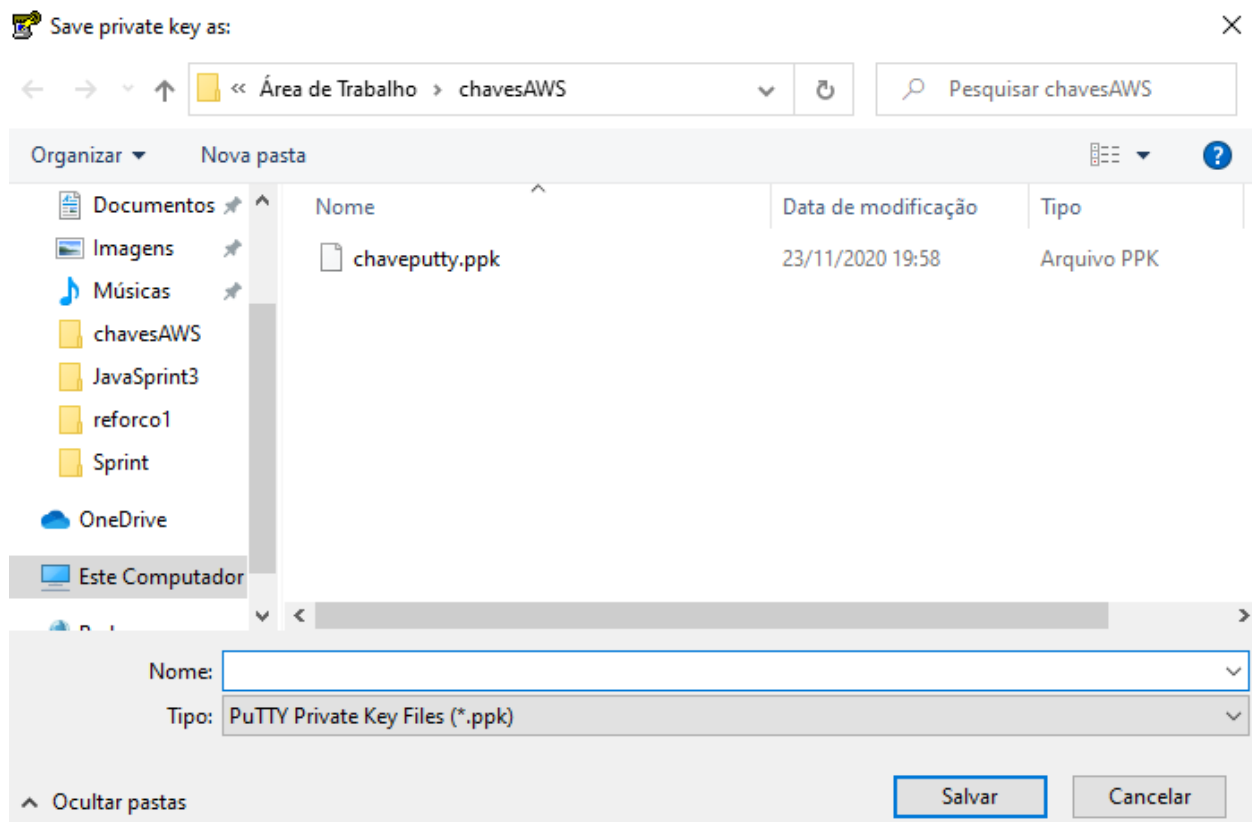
Save private key as:

« Área de Trabalho › chavesAWS

Pesquisar chavesAWS

Organizar ▾ Nova pasta

Documentos
Imagens
Músicas
chavesAWS
JavaSprint3
reforco1
Sprint
OneDrive
Este Computador
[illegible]

| Nome | Data de modificação | Tipo |
|---|---|---|
| chaveputty.ppk | 23/11/2020 19:58 | Arquivo PPK |

Nome:
Tipo: PuTTY Private Key Files (*.ppk)

Ocultar pastas

Salvar Cancelar